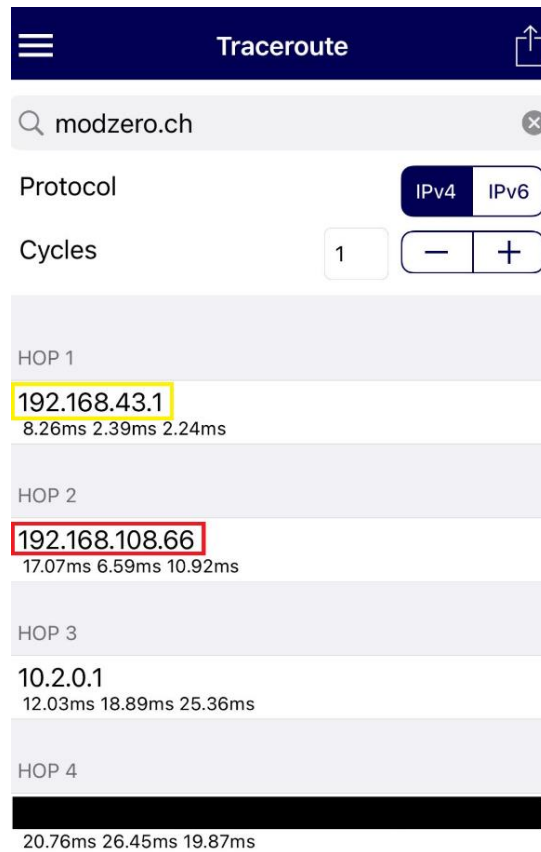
Traceroute

modzero.ch

Protocol IPv4 IPv6

Cycles 1 − +

HOP 1

192.168.43.1
8.26ms 2.39ms 2.24ms

HOP 2

192.168.108.66
17.07ms 6.59ms 10.92ms

HOP 3

10.2.0.1
12.03ms 18.89ms 25.36ms

HOP 4

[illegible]
20.76ms 26.45ms 19.87ms